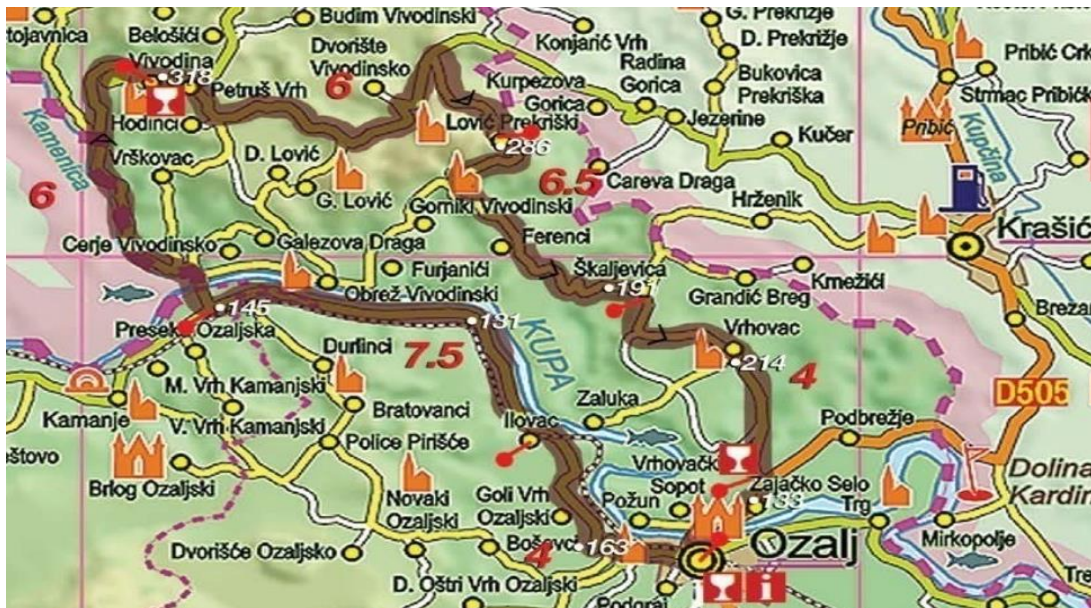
Budim Vivodinski
G. Prekrižje
tojavnica
Belošići
Dvorište
Konjarić Vrh
D. Prekrižje
Pribić Crk
Vivodina
Vivodinsko
Radina
.318
Petruš Vrh
6
Kurpezova
Gorica
Bukovica
Strmac Pribić
Gorica
Prekriška
Hodinci
Lović Prekriški
Jezerine
Pribić
Kupčina
Kučer
Kamenica
.286
Vrškovac
D. Lović
6
6.5
Careva Draga
G. Lović
Gornji Vivodinski
Hrženik
Krašić
Cerje Vivodinsko
Galezova Draga
Ferenci
Furjanići
Škaljevica
Knežići
Obrež Vivodinski
.191
Grandić Breg
.145
Brezar
Presek
Ozaljska
.131
KUPA
Vrhovac
Durlinci
7.5
.214
4
M. Vrh Kamanjski
Bratovanci
Zaluka
D505
Kamanje
V. Vrh Kamanjski
Podbrežje
Ilovac
Police Pirišće
štovo
Vrhovački
Dolina
Brlog Ozaljski
Zajačko Selo
Kardin
Sopot
Novaki
Goli Vrh
Požun
.153
Trg
Ozaljski
Ozaljski
Ozalj
Mirkopolje
Dvorišće Ozaljsko
Boševci
.163
4
D. Oštri Vrh Ozaljski
Podgraj
Tre